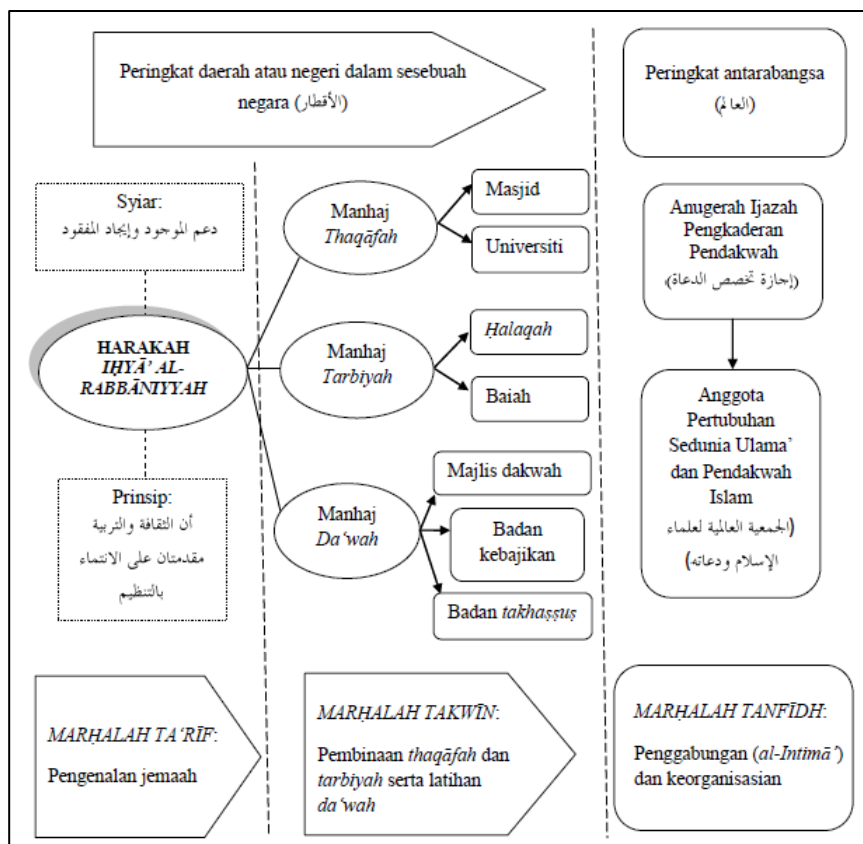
Peringkat daerah atau negeri dalam sesebuah negara (الأقطار)

Peringkat antarabangsa (العالم)

Syiar:
دعم الموجود وإيجاد المفقود

HARAKAH IḤYĀ' AL-RABBĀNIYYAH

Prinsip:
أن الثقافة والتربية مقدمتان على الانتماء بالتنظيم

Manhaj *Thaqāfah*

Masjid

Universiti

Manhaj *Tarbiyah*

*Ḥalaqah*

Baiah

Manhaj *Da'wah*

Majlis dakwah

Badan kebajikan

Badan *takhaṣṣuṣ*

Anugerah Ijazah Pengkaderan Pendakwah
(إجازة تخصص الدعاة)

Anggota Pertubuhan Sedunia Ulama' dan Pendakwah Islam
(الجمعية العالمية لعلماء الإسلام ودعاته)

*MARḤALAH TA'RĪF*:
Pengenalan jemaah

*MARḤALAH TAKWĪN*:
Pembinaan *thaqāfah* dan *tarbiyah* serta latihan *da'wah*

*MARḤALAH TANFĪDH*:
Penggabungan (*al-Intimā'*) dan keorganisasian